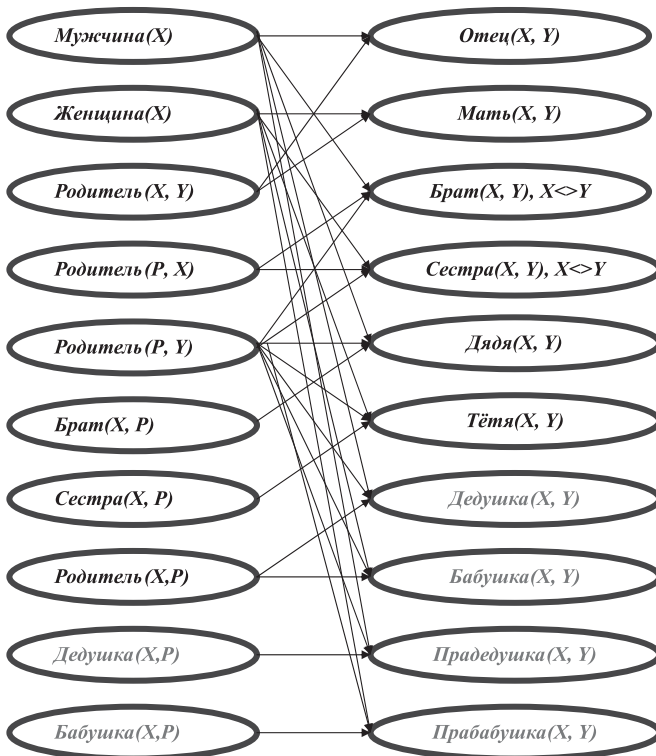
Мужчина(X)

Женщина(X)

Родитель(X, Y)

Родитель(P, X)

Родитель(P, Y)

Брат(X, P)

Сестра(X, P)

Родитель(X,P)

Дедушка(X,P)

Бабушка(X,P)

Отец(X, Y)

Мать(X, Y)

Брат(X, Y), X<>Y

Сестра(X, Y), X<>Y

Дядя(X, Y)

Тётя(X, Y)

Дедушка(X, Y)

Бабушка(X, Y)

Прадедушка(X, Y)

Прабабушка(X, Y)